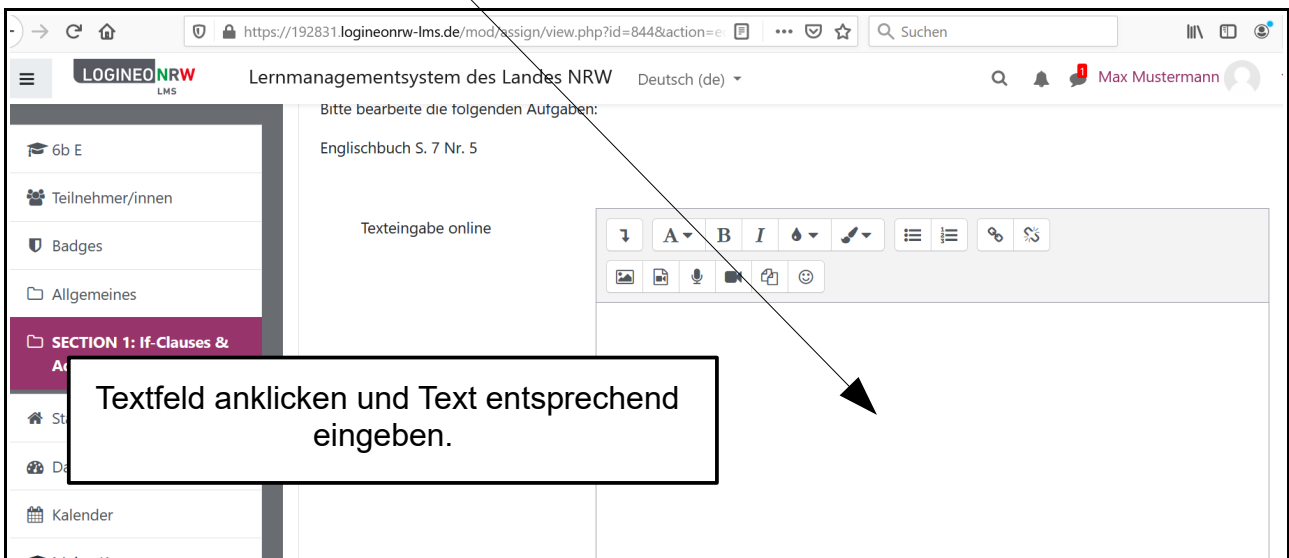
https://192831.logineonrw-lms.de/mod/assign/view.php?id=844&action=e

Suchen

LOGINEO NRW LMS

Lernmanagementsystem des Landes NRW Deutsch (de)

1

Max Mustermann

Bitte bearbeite die folgenden Aufgaben:

Englischbuch S. 7 Nr. 5

6b E

Teilnehmer/innen

Badges

Allgemeines

SECTION 1: If-Clauses & Ac

St

Da

Kalender

Texteingabe online

Textfeld anklicken und Text entsprechend eingeben.